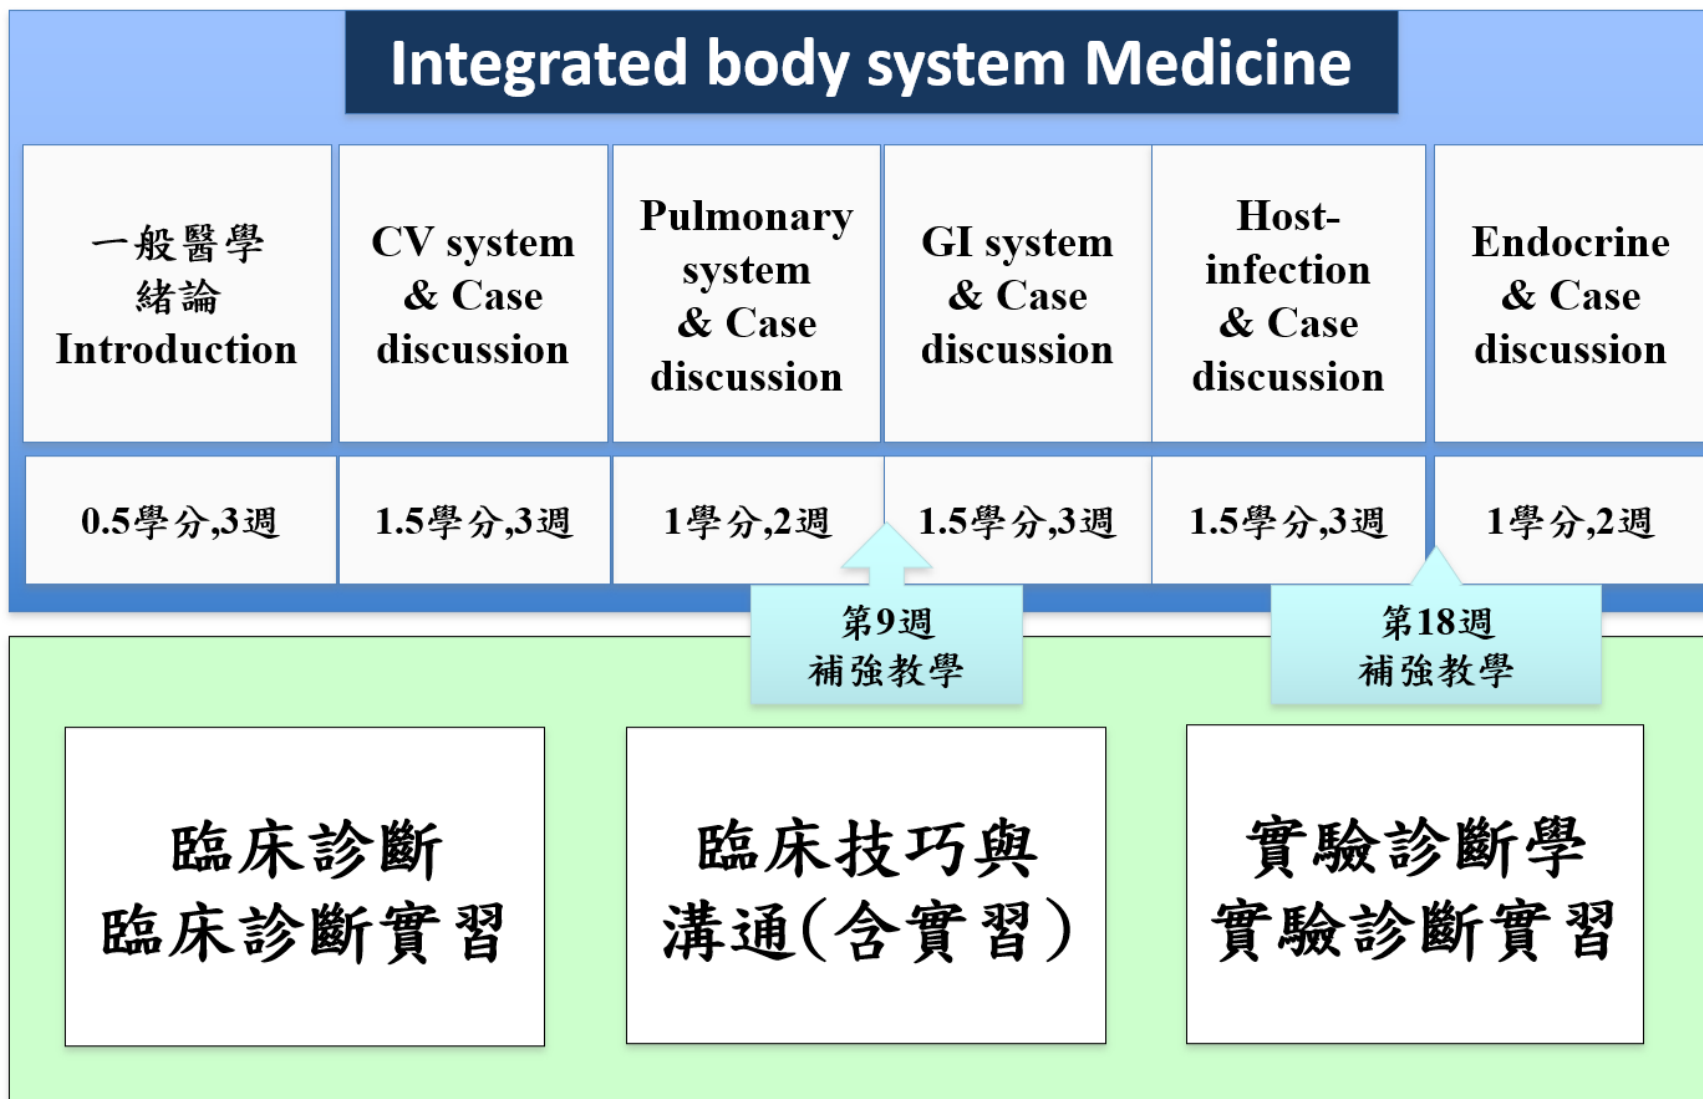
Integrated body system Medicine

| 一般醫學緒論 Introduction | CV system & Case discussion | Pulmonary system & Case discussion | GI system & Case discussion | Host-infection & Case discussion | Endocrine & Case discussion |
|---|---|---|---|---|---|
| 0.5學分,3週 | 1.5學分,3週 | 1學分,2週 | 1.5學分,3週 | 1.5學分,3週 | 1學分,2週 |

第9週
補強教學

第18週
補強教學

臨床診斷
臨床診斷實習

臨床技巧與
溝通(含實習)

實驗診斷學
實驗診斷實習